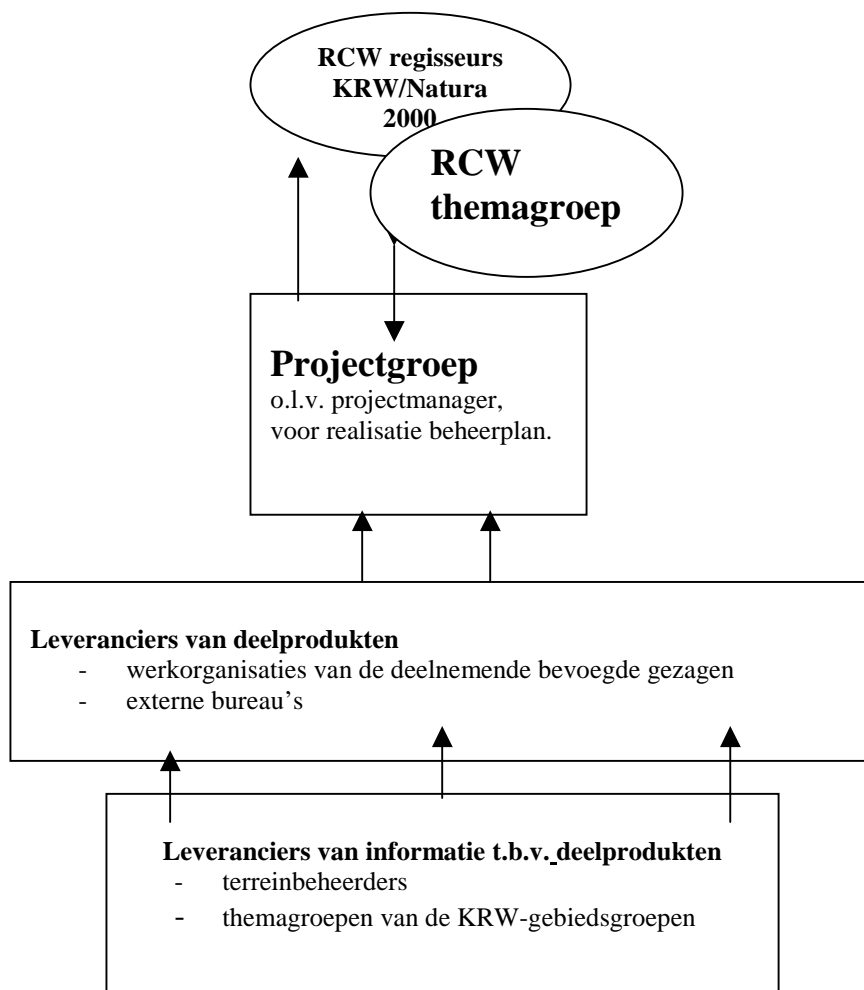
RCW regisseurs KRW/Natura 2000

RCW themagroep

Projectgroep
o.l.v. projectmanager, voor realisatie beheerplan.

Leveranciers van deelprodukten
- werkorganisaties van de deelnemende bevoegde gezagen
- externe bureau's

Leveranciers van informatie t.b.v. deelprodukten
- terreinbeheerders
- themagroepen van de KRW-gebiedsgroepen